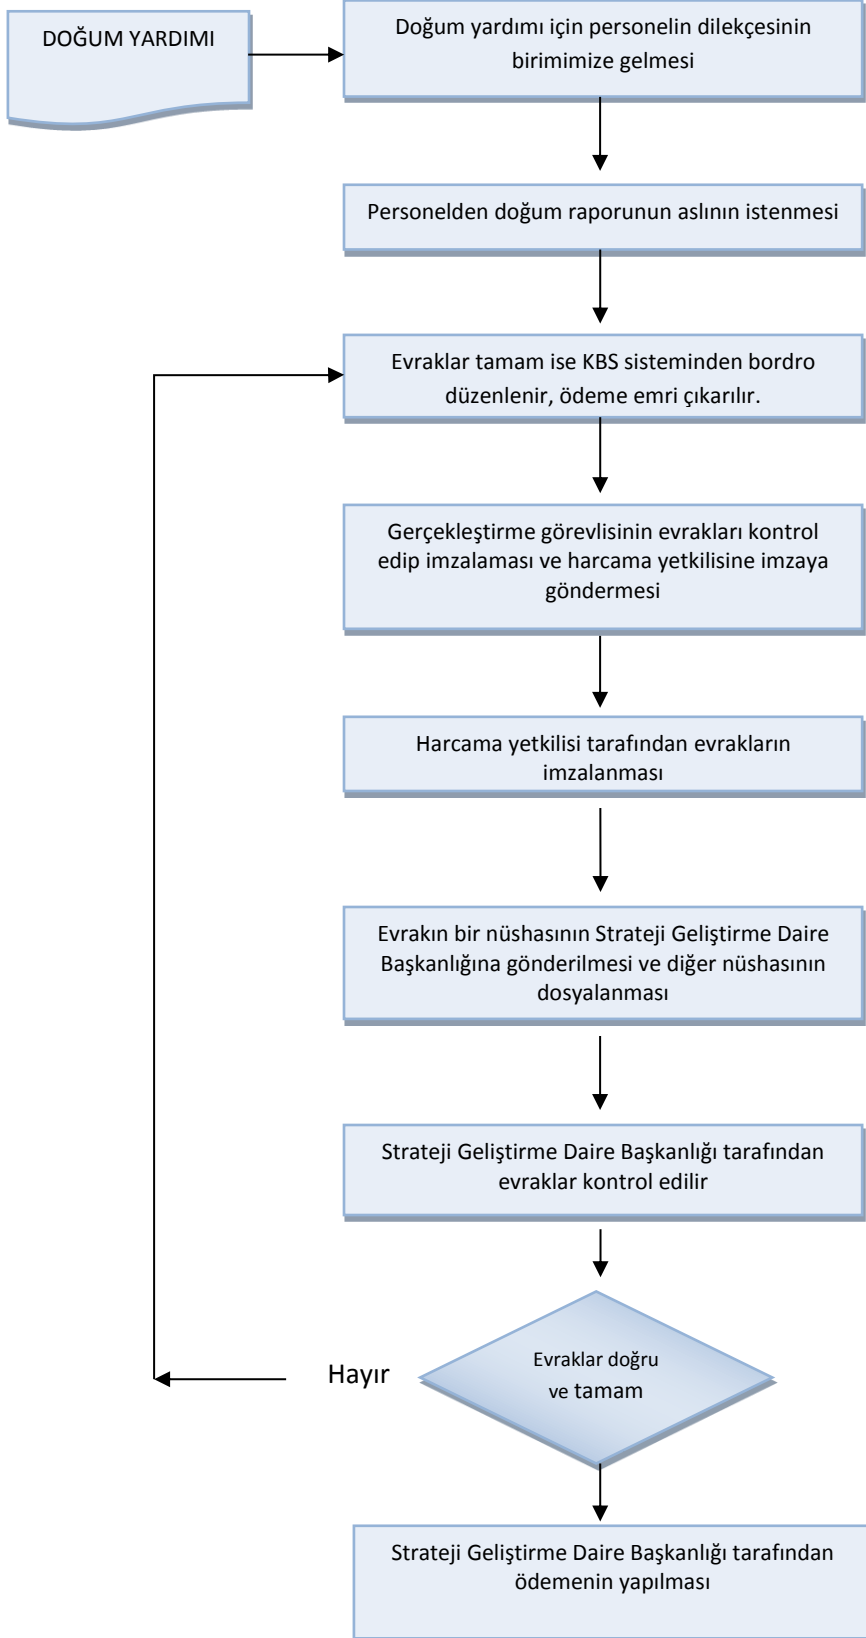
DOĞUM YARDIMI

Doğum yardımı için personelin dilekçesinin birimimize gelmesi

Personelden doğum raporunun aslının istenmesi

Evraklar tamam ise KBS sisteminden bordro düzenlenir, ödeme emri çıkarılır.

Gerçekleştirme görevlisinin evrakları kontrol edip imzalaması ve harcama yetkilisine imzaya göndermesi

Harcama yetkilisi tarafından evrakların imzalanması

Evrakın bir nüshasının Strateji Geliştirme Daire Başkanlığına gönderilmesi ve diğer nüshasının dosyalanması

Strateji Geliştirme Daire Başkanlığı tarafından evraklar kontrol edilir

Hayır

Evraklar doğru ve tamam

Strateji Geliştirme Daire Başkanlığı tarafından ödemenin yapılması